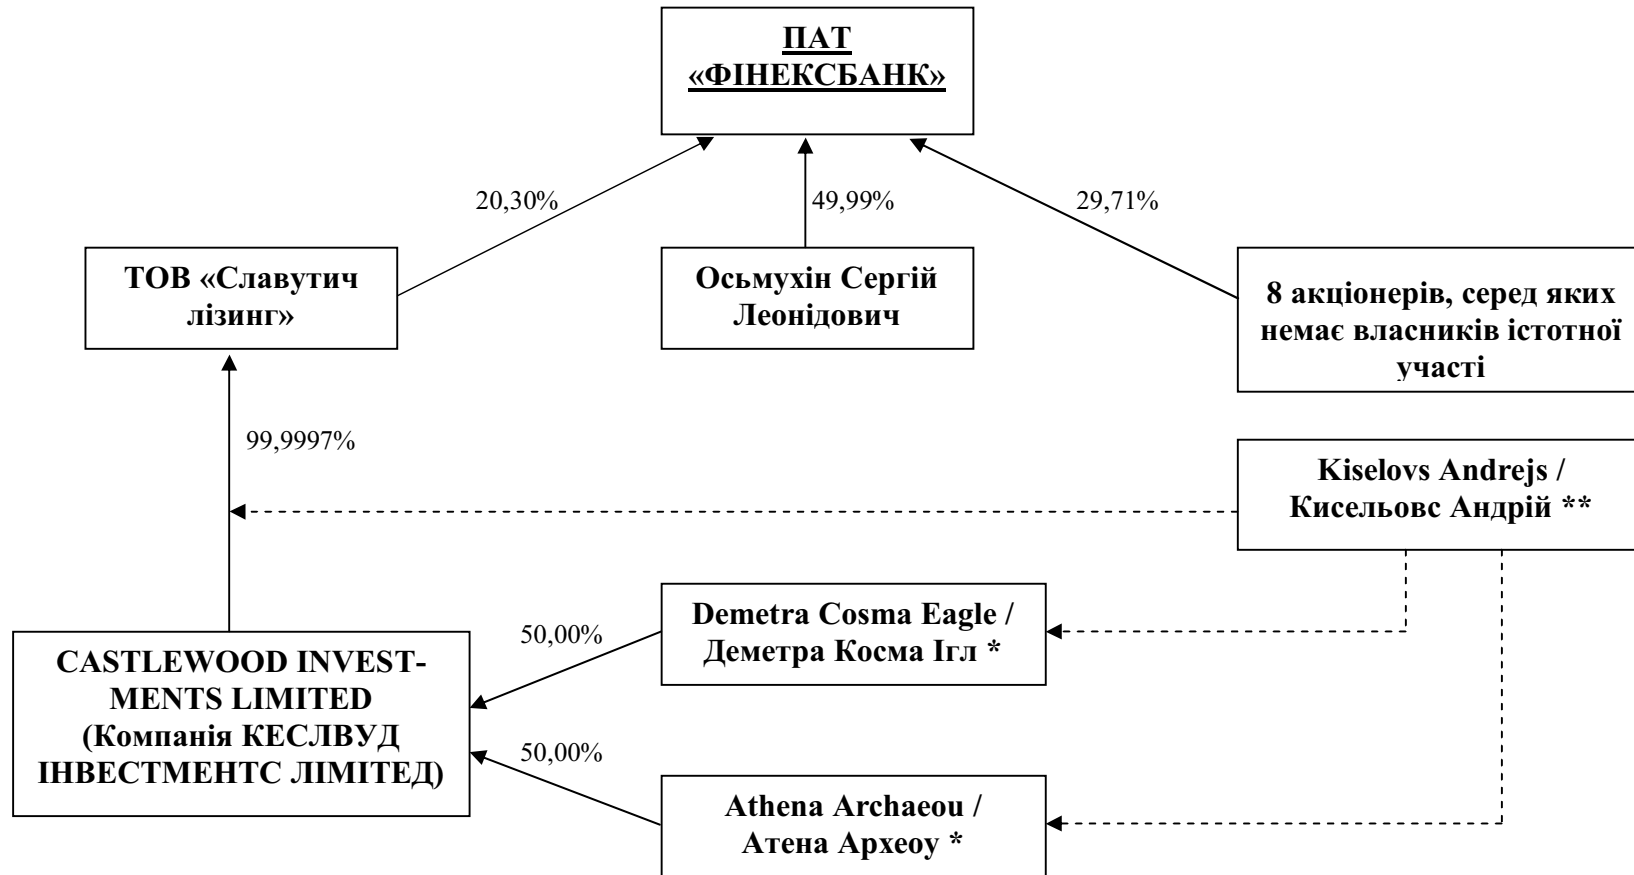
ПАТ «ФІНЕКСБАНК»

20,30%

49,99%

29,71%

ТОВ «Славутич лізинг»

Осьмухін Сергій Леонідович

8 акціонерів, серед яких немає власників істотної участі

99,9997%

Kiselovs Andrejs / Кисельовс Андрій **

50,00%

Demetra Cosma Eagle / Деметра Косма Ігл *

CASTLEWOOD INVESTMENTS LIMITED (Компанія КЕСЛВУД ІНВЕСТМЕНТС ЛІМІТЕД)

50,00%

Athena Archaeou / Атена Археоу *